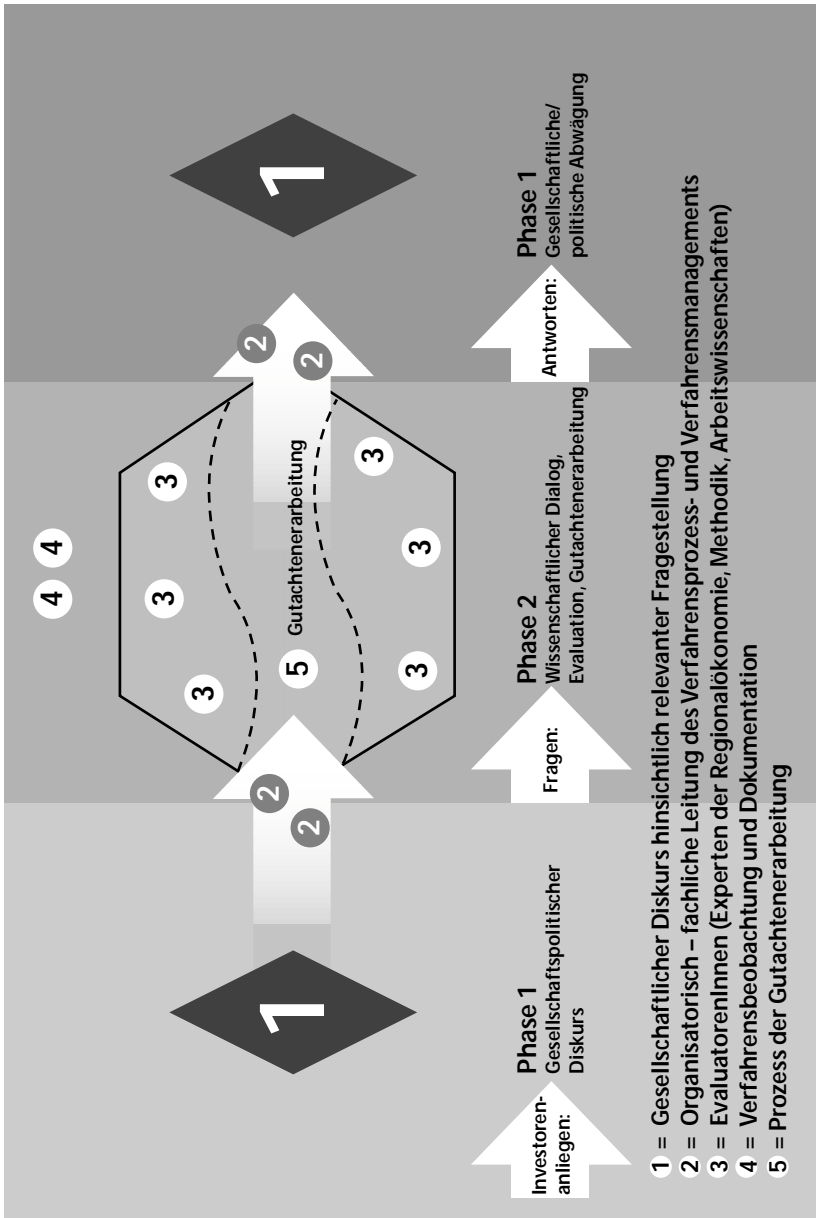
1

2

2

3

3

3

3

3

3

4 4

5 Gutachtenerarbeitung

2

2

1

Investoren-anliegen:

Phase 1
Gesellschaftspolitischer Diskurs

Fragen:

Phase 2
Wissenschaftlicher Dialog, Evaluation, Gutachtenerarbeitung

Antworten:

Phase 1
Gesellschaftliche/ politische Abwägung

1 = Gesellschaftlicher Diskurs hinsichtlich relevanter Fragestellung
2 = Organisatorisch – fachliche Leitung des Verfahrensprozess- und Verfahrensmanagements
3 = EvaluatorenInnen (Experten der Regionalökonomie, Methodik, Arbeitswissenschaften)
4 = Verfahrensbeobachtung und Dokumentation
5 = Prozess der Gutachtenerarbeitung